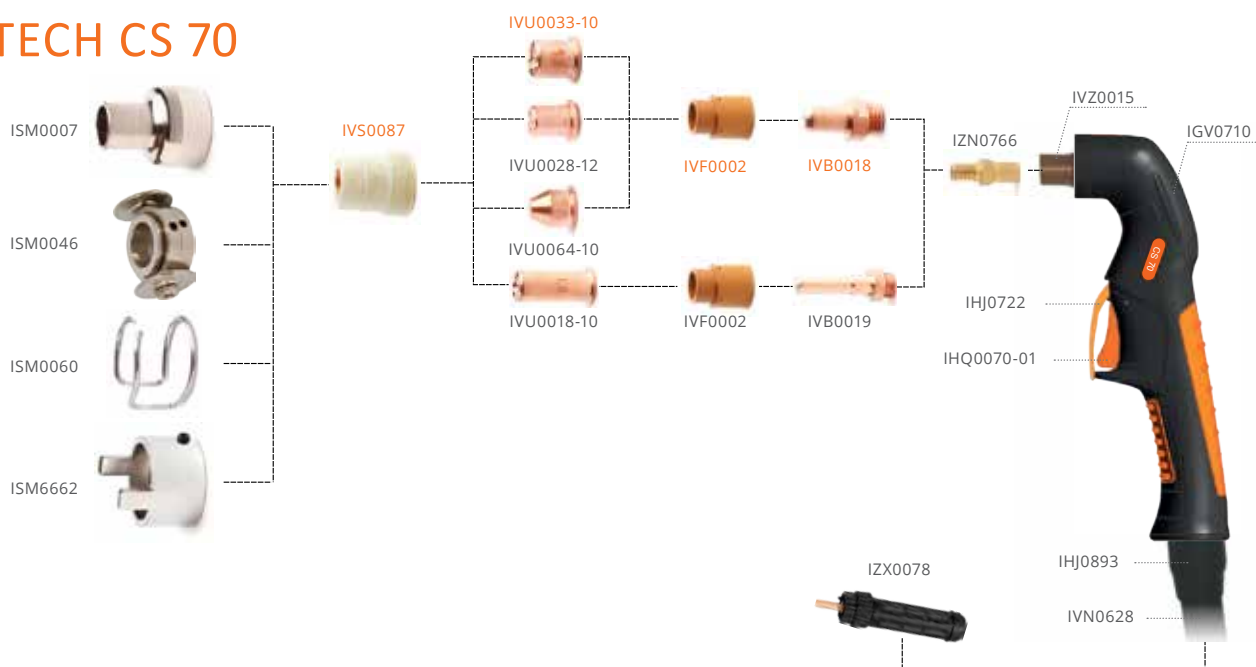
TECH CS 70

ISM0007

ISM0046

ISM0060

ISM6662

IVS0087

IVU0033-10

IVU0028-12

IVU0064-10

IVU0018-10

IVF0002

IVB0018

IVF0002

IVB0019

IZN0766

IVZ0015

IGV0710

CS 70

IHJ0722

IHQ0070-01

IHJ0893

IVN0628

IZX0078